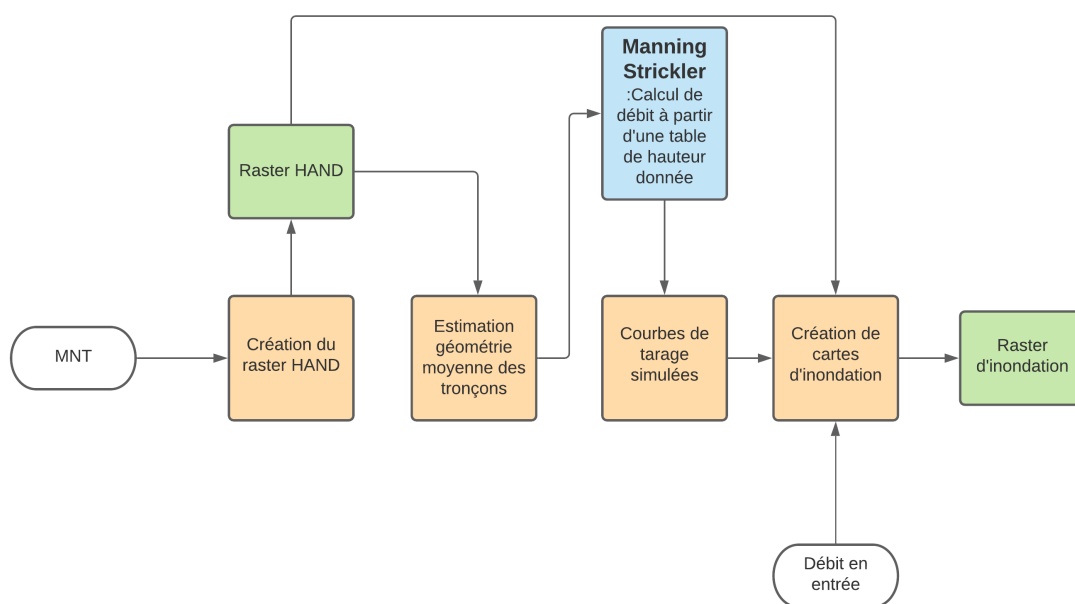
Manning Strickler
:Calcul de débit à partir d'une table de hauteur donnée

Raster HAND

MNT

Création du raster HAND

Estimation géométrie moyenne des tronçons

Courbes de tarage simulées

Création de cartes d'inondation

Raster d'inondation

Débit en entrée